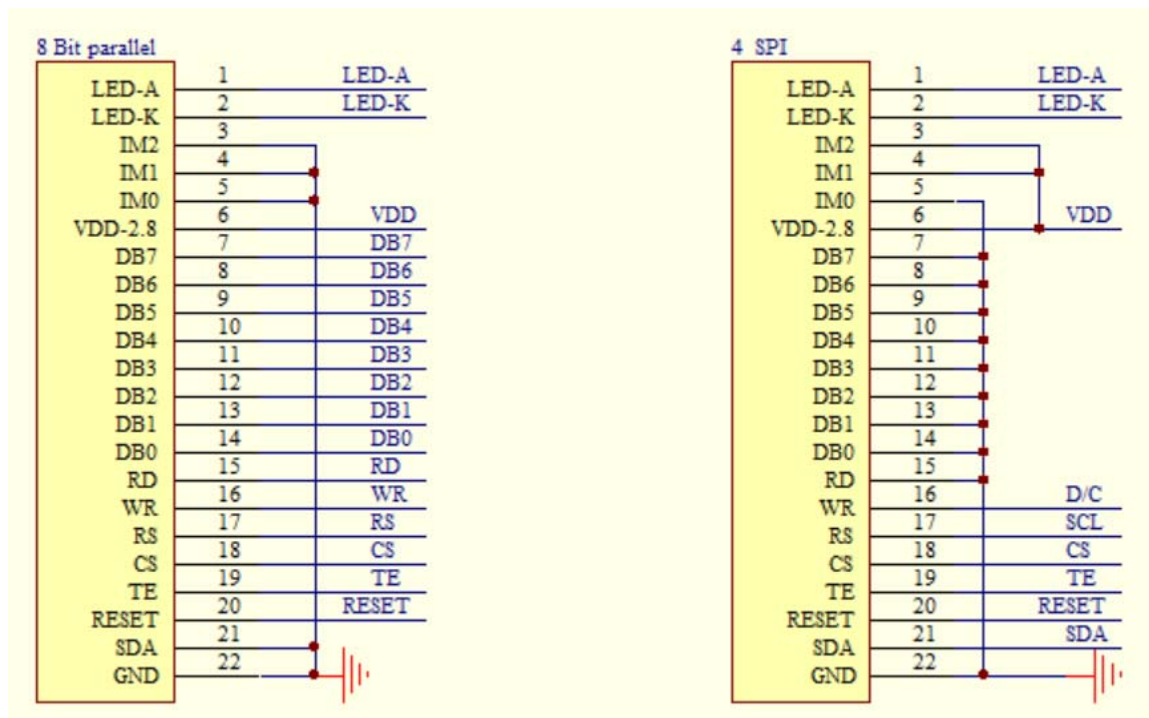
8 Bit parallel

| | Pin | Net |
|---|---|---|
| LED-A | 1 | LED-A |
| LED-K | 2 | LED-K |
| IM2 | 3 | |
| IM1 | 4 | |
| IM0 | 5 | |
| VDD-2.8 | 6 | VDD |
| DB7 | 7 | DB7 |
| DB6 | 8 | DB6 |
| DB5 | 9 | DB5 |
| DB4 | 10 | DB4 |
| DB3 | 11 | DB3 |
| DB2 | 12 | DB2 |
| DB1 | 13 | DB1 |
| DB0 | 14 | DB0 |
| RD | 15 | RD |
| WR | 16 | WR |
| RS | 17 | RS |
| CS | 18 | CS |
| TE | 19 | TE |
| RESET | 20 | RESET |
| SDA | 21 | |
| GND | 22 | |

4 SPI

| | Pin | Net |
|---|---|---|
| LED-A | 1 | LED-A |
| LED-K | 2 | LED-K |
| IM2 | 3 | |
| IM1 | 4 | |
| IM0 | 5 | |
| VDD-2.8 | 6 | VDD |
| DB7 | 7 | |
| DB6 | 8 | |
| DB5 | 9 | |
| DB4 | 10 | |
| DB3 | 11 | |
| DB2 | 12 | |
| DB1 | 13 | |
| DB0 | 14 | |
| RD | 15 | |
| WR | 16 | D/C |
| RS | 17 | SCL |
| CS | 18 | CS |
| TE | 19 | TE |
| RESET | 20 | RESET |
| SDA | 21 | SDA |
| GND | 22 | |